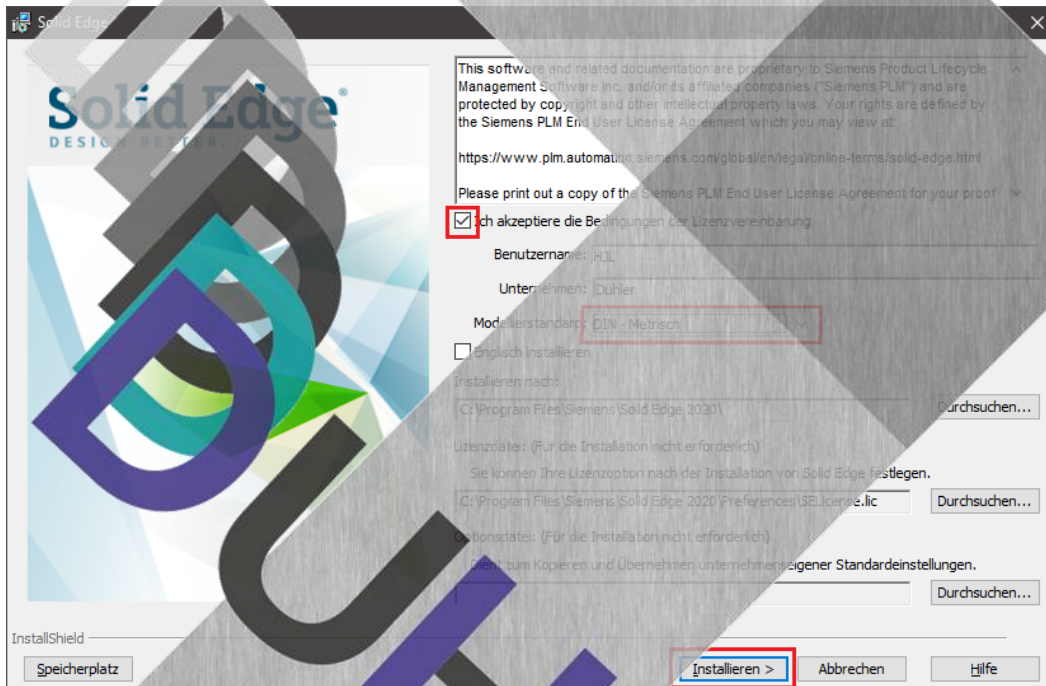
Solid Edge

Solid Edge
DESIGN BETTER

This software and related documentation are proprietary to Siemens Product Lifecycle Management Software Inc. and/or its affiliated companies ("Siemens PLM") and are protected by copyright and other intellectual property laws. Your rights are defined by the Siemens PLM End User License Agreement which you may view at:

https://www.plm.automation.siemens.com/global/en/legal/online-terms/solid-edge.html

Please print out a copy of the Siemens PLM End User License Agreement for your proof

Ich akzeptiere die Bedingungen der Lizenzvereinbarung

Benutzername: HJL

Unternehmen: Duhler

Modellierstandard: DIN - Metrisch

Englisch installieren

Installieren nach:

C:\Program Files\Siemens\Solid Edge 2020\ Durchsuchen...

Lizenzdatei: (Für die Installation nicht erforderlich)

Sie können Ihre Lizenzoption nach der Installation von Solid Edge festlegen.

C:\Program Files\Siemens\Solid Edge 2020\Preferences\SELicense.lic Durchsuchen...

Optionsdatei: (Für die Installation nicht erforderlich)

Dient zum Kopieren und Übernehmen unternehmenseigener Standardeinstellungen.

Durchsuchen...

InstallShield

Speicherplatz

Installieren >

Abbrechen

Hilfe